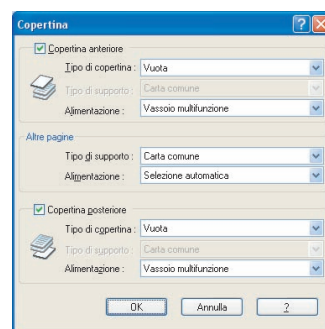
Copertina

Copertina anteriore

Tipo di copertina : Vuota

Tipo di supporto : Carta comune

Alimentazione : Vassoio multifunzione

Altre pagine

Tipo di supporto : Carta comune

Alimentazione : Selezione automatica

Copertina posteriore

Tipo di copertina : Vuota

Tipo di supporto : Carta comune

Alimentazione : Vassoio multifunzione

OK Annulla ?